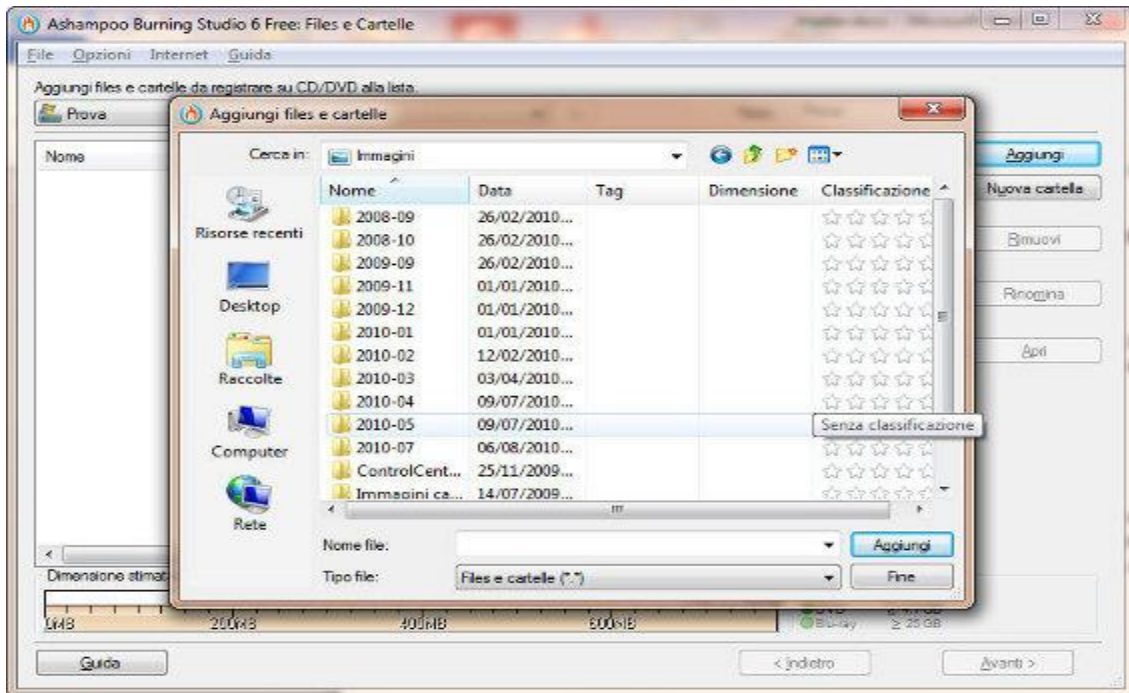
Ashampoo Burning Studio 6 Free: Files e Cartelle

File Opzioni Internet Guida

Aggiungi files e cartelle da registrare su CD/DVD alla lista.

Prova

Nome

Aggiungi files e cartelle

Cerca in: Immagini

Risorse recenti
Desktop
Raccolte
Computer
Rete

| Nome | Data | Tag | Dimensione | Classificazione |
|---|---|---|---|---|
| 2008-09 | 26/02/2010... | | | |
| 2008-10 | 26/02/2010... | | | |
| 2009-09 | 26/02/2010... | | | |
| 2009-11 | 01/01/2010... | | | |
| 2009-12 | 01/01/2010... | | | |
| 2010-01 | 01/01/2010... | | | |
| 2010-02 | 12/02/2010... | | | |
| 2010-03 | 03/04/2010... | | | |
| 2010-04 | 09/07/2010... | | | |
| 2010-05 | 09/07/2010... | | | Senza classificazione |
| 2010-07 | 06/08/2010... | | | |
| ControlCent... | 25/11/2009... | | | |
| Immagini ca... | 14/07/2009... | | | |

Nome file:
Tipo file: Files e cartelle (*.*)

Aggiungi
Fine

Aggiungi
Nuova cartella
Rimuovi
Rinomina
Apri

Dimensione stimat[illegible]

0MB 200MB 400MB 600MB

DVD 4.7 GB
Blu-ray ≥ 25 GB

Guida
< Indietro
Avanti >